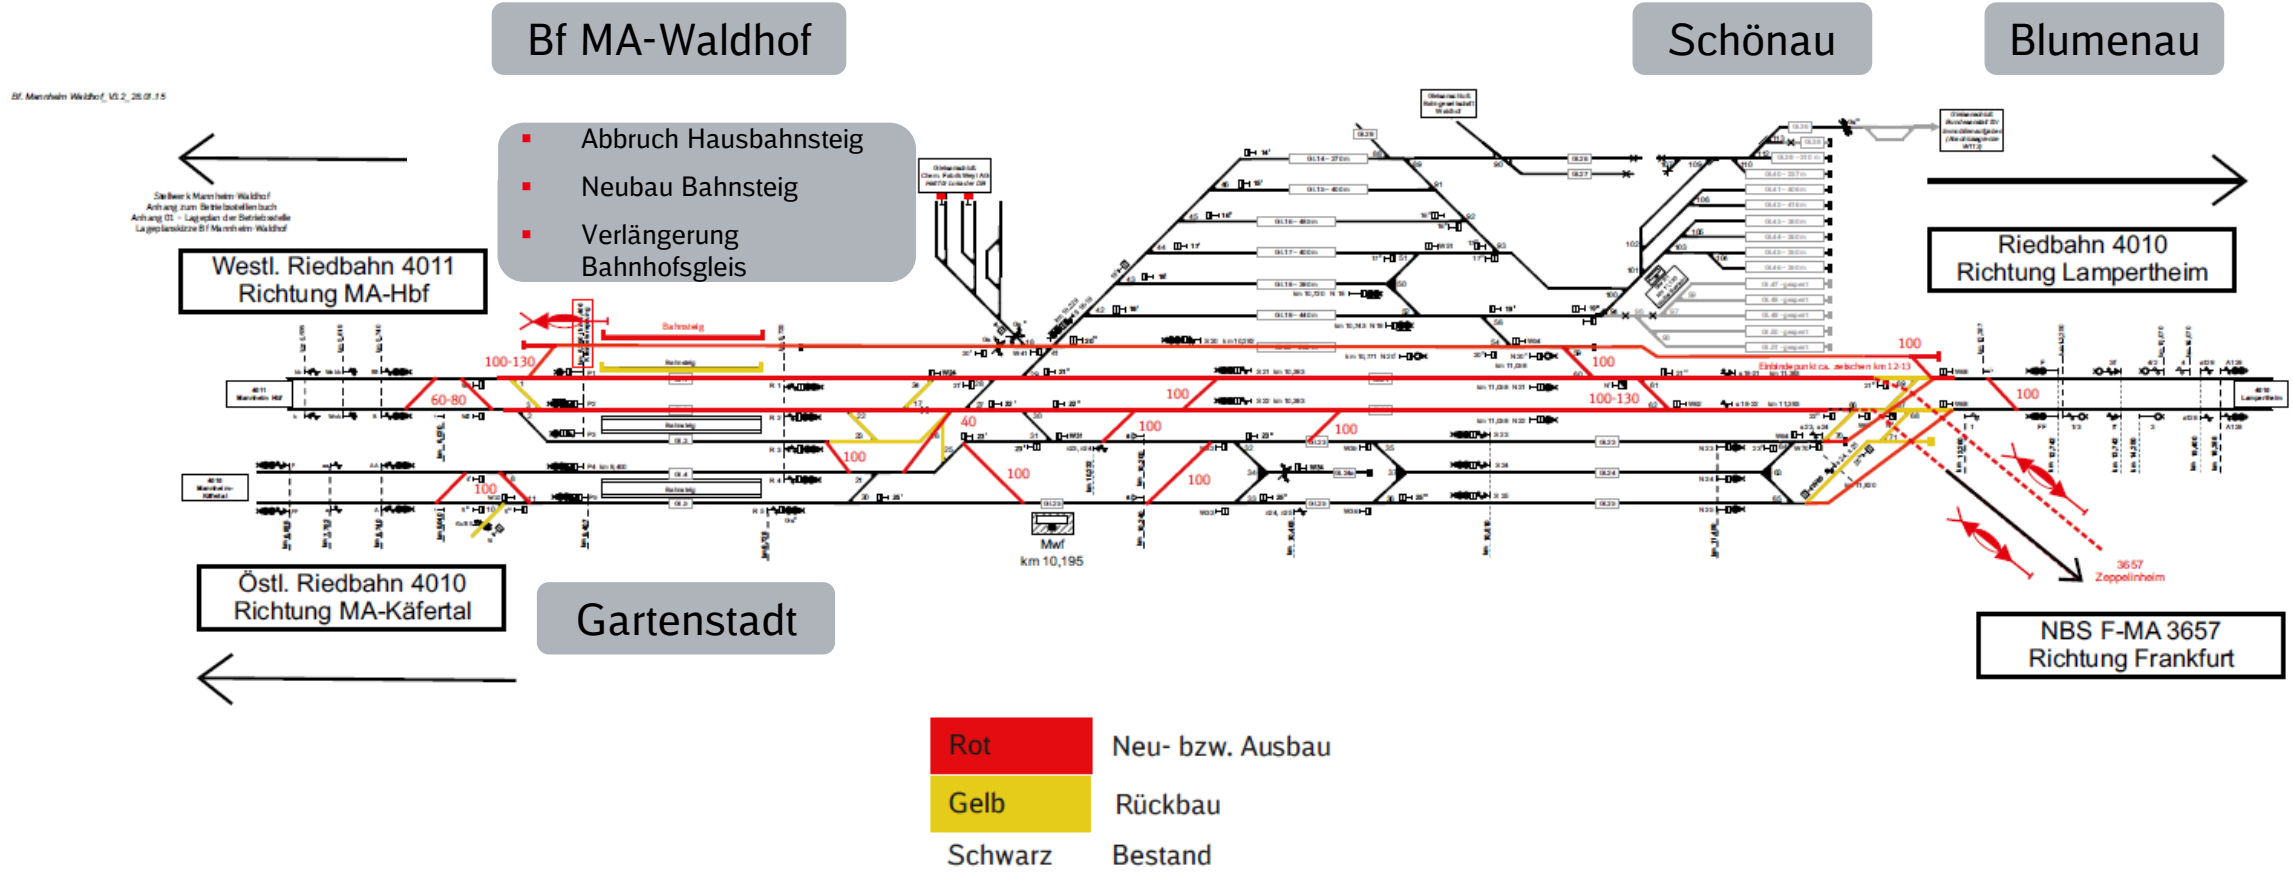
Bf MA-Waldhof

Schönau

Blumenau

Bf. Mannheim Waldhof_V3.2_26.01.15

Abbruch Hausbahnsteig
Neubau Bahnsteig
Verlängerung Bahnhofsgleis

Stellwerk Mannheim-Waldhof
Anhang zum Betriebsstellenbuch
Anhang 01 - Lageplan der Betriebsstelle
Lageplanskizze Bf Mannheim-Waldhof

Westl. Riedbahn 4011
Richtung MA-Hbf

Riedbahn 4010
Richtung Lampertheim

100-130

60-80

100

40

100

100

100

100

100

100

100

100-130

100

100

Bahnsteig

Mwf
km 10,195

3657
Zeppelinheim

Östl. Riedbahn 4010
Richtung MA-Käfertal

Gartenstadt

NBS F-MA 3657
Richtung Frankfurt

| Rot | Neu- bzw. Ausbau |
|---|---|
| Gelb | Rückbau |
| Schwarz | Bestand |